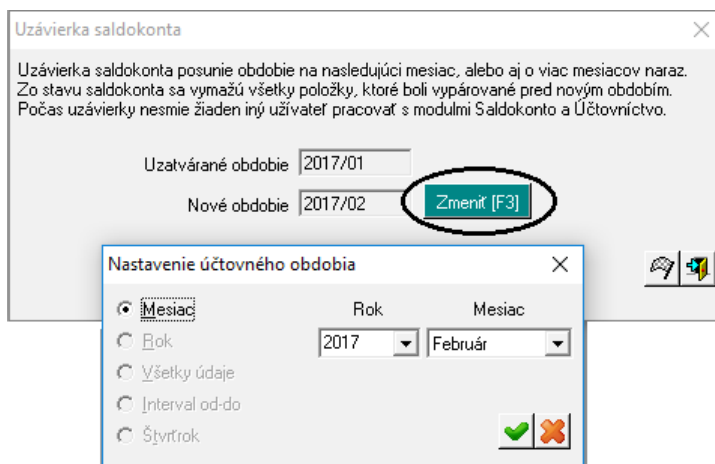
Uzávierka saldokonta

Uzávierka saldokonta posunie obdobie na nasledujúci mesiac, alebo aj o viac mesiacov naraz. Zo stavu saldokonta sa vymažú všetky položky, ktoré boli vypárované pred novým obdobím. Počas uzávierky nesmie žiaden iný užívateľ pracovať s modulmi Saldokonto a Účtovníctvo.

Uzatvárané obdobie 2017/01

Nové obdobie 2017/02 Zmeniť [F3]

Nastavenie účtovného obdobia

Mesiac
Rok
Všetky údaje
Interval od-do
Štvrťrok

Rok 2017
Mesiac Február